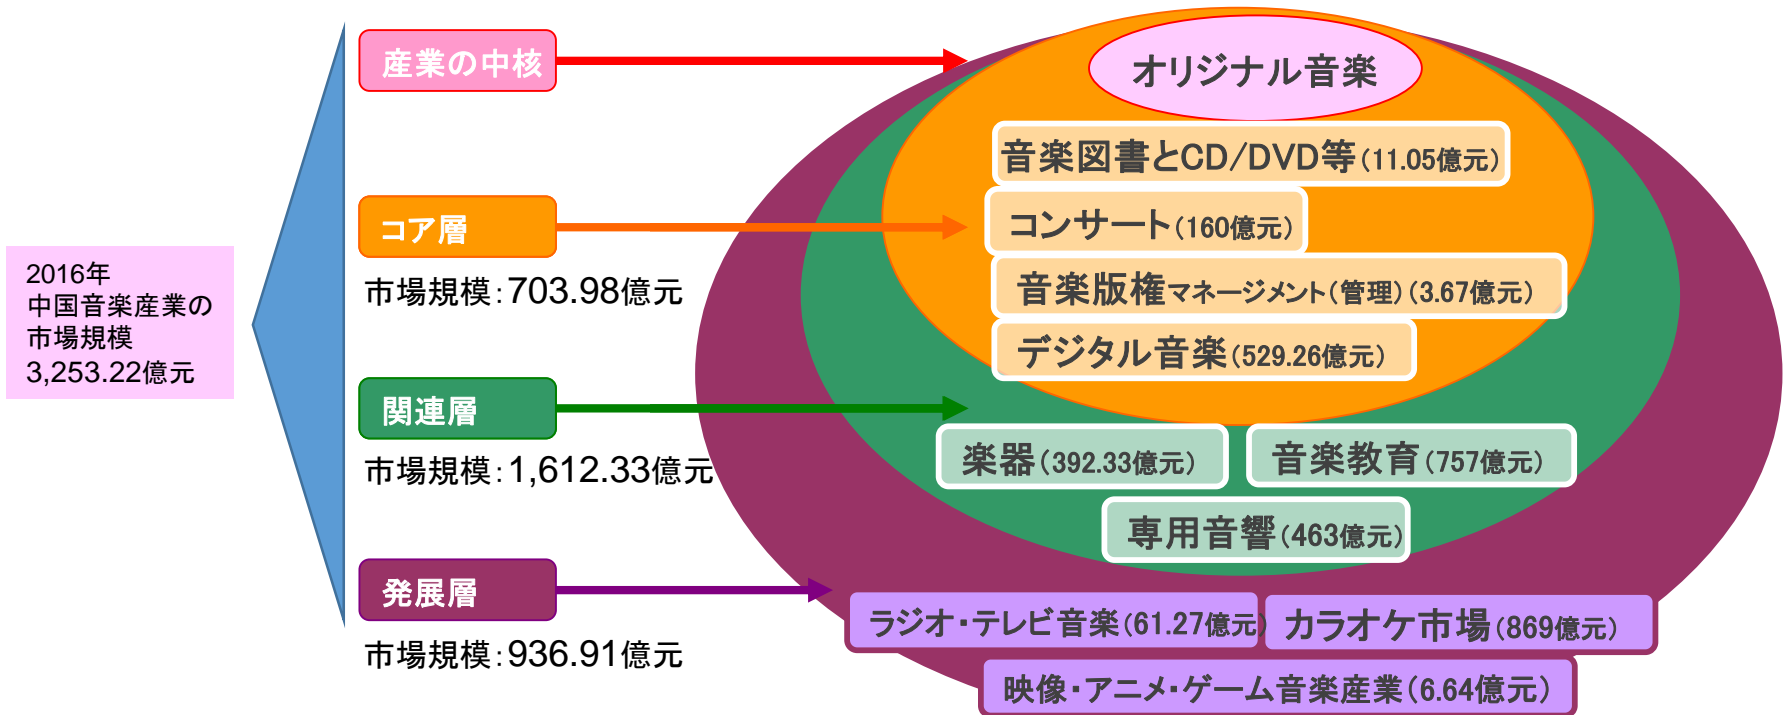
2016年
中国音楽産業の
市場規模
3,253.22億元

産業の中核

コア層
市場規模：703.98億元

関連層
市場規模：1,612.33億元

発展層
市場規模：936.91億元

オリジナル音楽

音楽図書とCD/DVD等（11.05億元）

コンサート（160億元）

音楽版権マネージメント（管理）（3.67億元）

デジタル音楽（529.26億元）

楽器（392.33億元）

音楽教育（757億元）

専用音響（463億元）

ラジオ・テレビ音楽（61.27億元）

カラオケ市場（869億元）

映像・アニメ・ゲーム音楽産業（6.64億元）